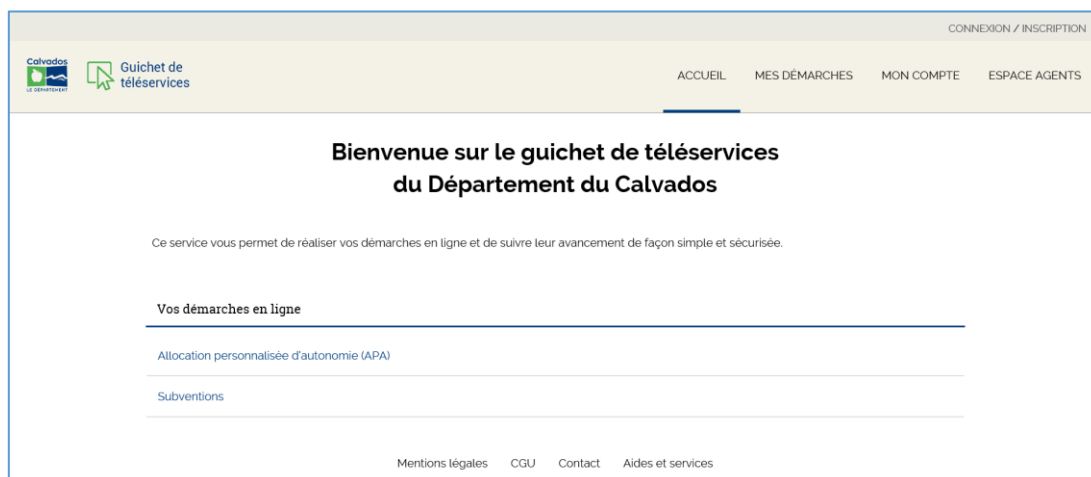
CONNEXION / INSCRIPTION

Calvados
LE DÉPARTEMENT

Guichet de téléservices

ACCUEIL MES DÉMARCHES MON COMPTE ESPACE AGENTS

Bienvenue sur le guichet de téléservices du Département du Calvados

Ce service vous permet de réaliser vos démarches en ligne et de suivre leur avancement de façon simple et sécurisée.

Vos démarches en ligne

Allocation personnalisée d'autonomie (APA)

Subventions

Mentions légales CGU Contact Aides et services